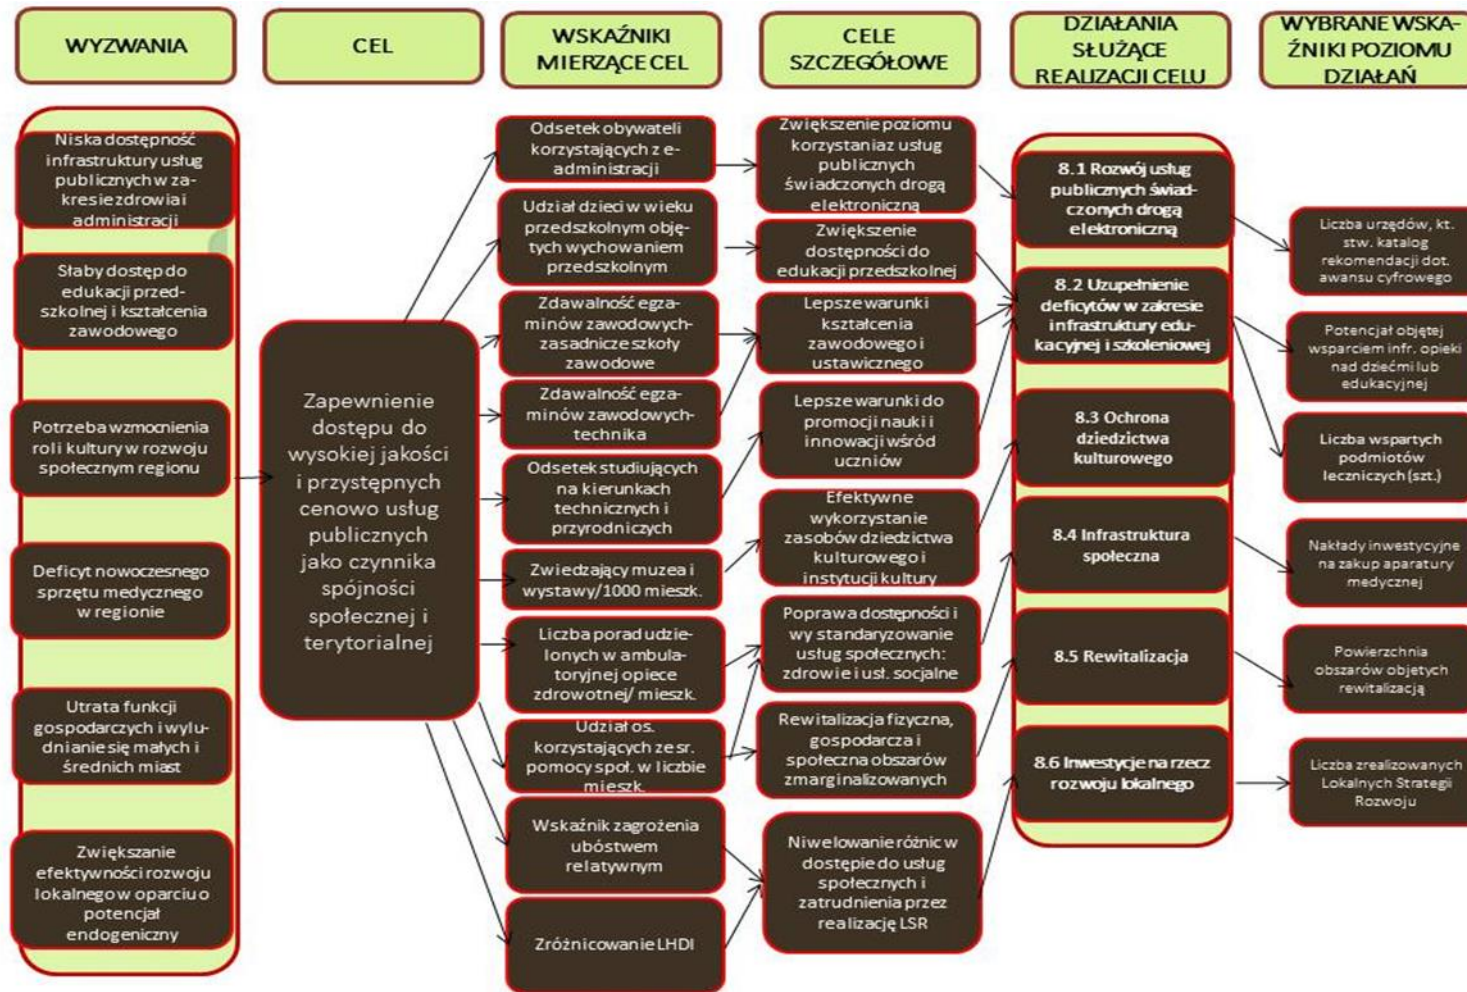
WYZWANIA

CEL

WSKAŹNIKI MIERZĄCE CEL

CELE SZCZEGÓŁOWE

DZIAŁANIA SŁUŻĄCE REALIZACJI CELU

WYBRANE WSKAŹNIKI POZIOMU DZIAŁAŃ

Niska dostępność infrastruktury usług publicznych w zakresie zdrowia i administracji

Słaby dostęp do edukacji przedszkolnej i kształcenia zawodowego

Potrzeba wzmocnienia roli kultury w rozwoju społecznym regionu

Deficyt nowoczesnego sprzętu medycznego w regionie

Utrata funkcji gospodarczych i wyludnianie się małych i średnich miast

Zwiększanie efektywności rozwoju lokalnego w oparciu o potencjał endogeniczny

Zapewnienie dostępu do wysokiej jakości i przystępnych cenowo usług publicznych jako czynnika spójności społecznej i terytorialnej

Odsetek obywateli korzystających z e-administracji

Udział dzieci w wieku przedszkolnym objętych wychowaniem przedszkolnym

Zdawalność egzaminów zawodowych- zasadnicze szkoły zawodowe

Zdawalność egzaminów zawodowych- technika

Odsetek studiujących na kierunkach technicznych i przyrodniczych

Zwiedzający muzea i wystawy/1000 mieszk.

Liczba porad udzielonych w ambulatoryjnej opiece zdrowotnej/ mieszk.

Udział os. korzystających ze śr. pomocy społ. w liczbie mieszk.

Wskaźnik zagrożenia ubóstwem relatywnym

Zróżnicowanie LHDI

Zwiększenie poziomu korzystania z usług publicznych świadczonych drogą elektroniczną

Zwiększenie dostępności do edukacji przedszkolnej

Lepsze warunki kształcenia zawodowego i ustawicznego

Lepsze warunki do promocji nauki i innowacji wśród uczniów

Efektywne wykorzystanie zasobów dziedzictwa kulturowego i instytucji kultury

Poprawa dostępności i wystandaryzowanie usług społecznych: zdrowie i usł. socjalne

Rewitalizacja fizyczna, gospodarcza i społeczna obszarów zmarginalizowanych

Niwelowanie różnic w dostępie do usług społecznych i zatrudnienia przez realizację LSR

8.1 Rozwój usług publicznych świadczonych drogą elektroniczną

8.2 Uzupełnienie deficytów w zakresie infrastruktury edukacyjnej i szkoleniowej

8.3 Ochrona dziedzictwa kulturowego

8.4 Infrastruktura społeczna

8.5 Rewitalizacja

8.6 Inwestycje na rzecz rozwoju lokalnego

Liczba urzędów, kt. stw. katalog rekomendacji dot. awansu cyfrowego

Potencjał objętej wsparciem infr. opieki nad dziećmi lub edukacyjnej

Liczba wspartych podmiotów leczniczych (szt.)

Nakłady inwestycyjne na zakup aparatury medycznej

Powierzchnia obszarów objętych rewitalizacją

Liczba zrealizowanych Lokalnych Strategii Rozwoju